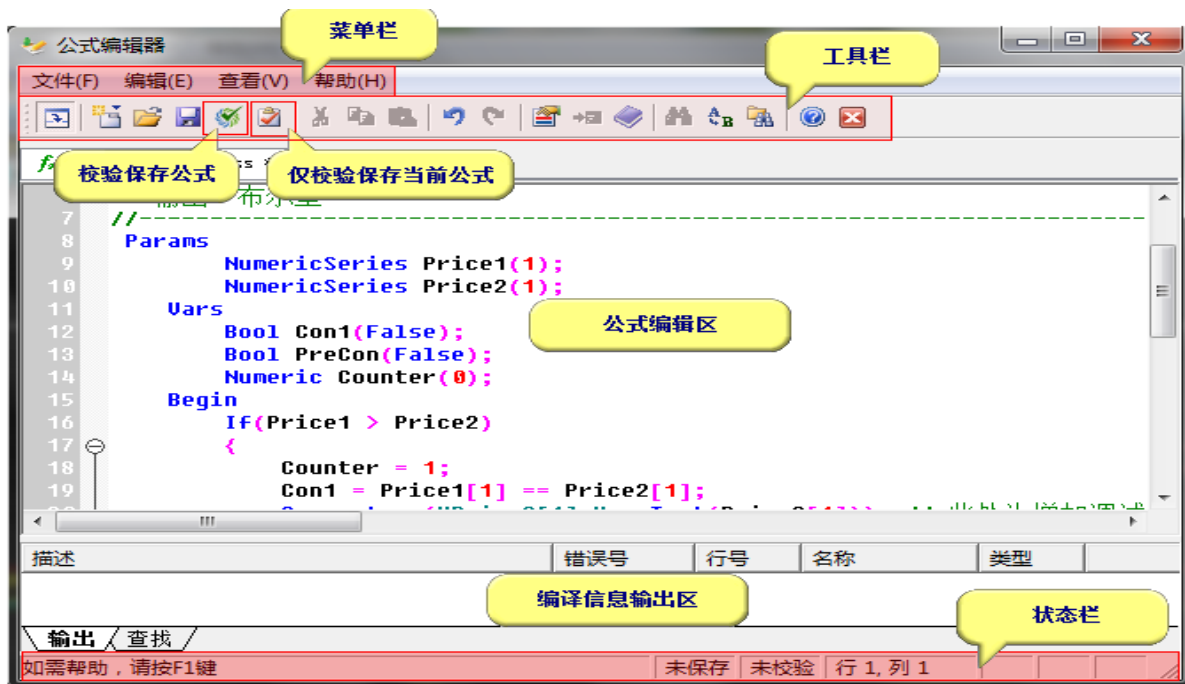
公式编辑器

菜单栏

工具栏

文件(F) 编辑(E) 查看(V) 帮助(H)

校验保存公式

仅校验保存当前公式

7 //-----------------------------------------------------------
8 Params
9 NumericSeries Price1(1);
10 NumericSeries Price2(1);
11 Vars
12 Bool Con1(False);
13 Bool PreCon(False);
14 Numeric Counter(0);
15 Begin
16 If(Price1 > Price2)
17 {
18 Counter = 1;
19 Con1 = Price1[1] == Price2[1];

公式编辑区

| 描述 | 错误号 | 行号 | 名称 | 类型 |
|---|---|---|---|---|

编译信息输出区

状态栏

输出 查找

如需帮助，请按F1键 未保存 未校验 行 1, 列 1